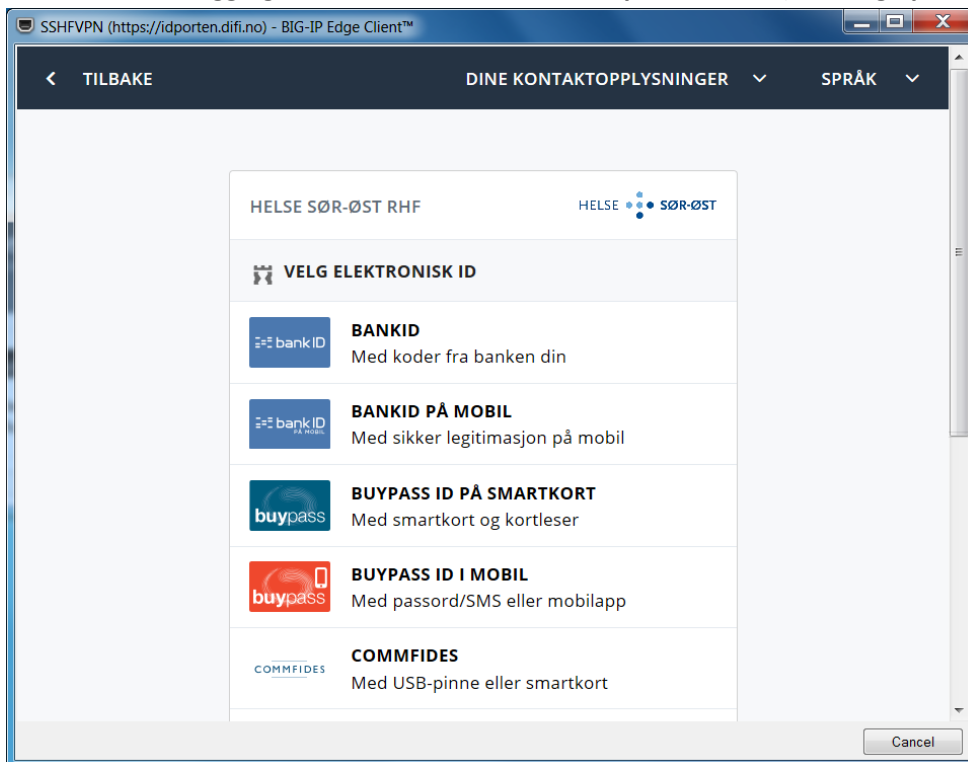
SSHFVPN (https://idporten.difi.no) - BIG-IP Edge Client™

TILBAKE

DINE KONTAKTOPPLYSNINGER

SPRÅK

HELSE SØR-ØST RHF

HELSE SØR-ØST

VELG ELEKTRONISK ID

bank ID

BANKID
Med koder fra banken din

bank ID PÅ MOBIL

BANKID PÅ MOBIL
Med sikker legitimasjon på mobil

buypass

BUYPASS ID PÅ SMARTKORT
Med smartkort og kortleser

buypass

BUYPASS ID I MOBIL
Med passord/SMS eller mobilapp

COMMFIDES

COMMFIDES
Med USB-pinne eller smartkort

Cancel